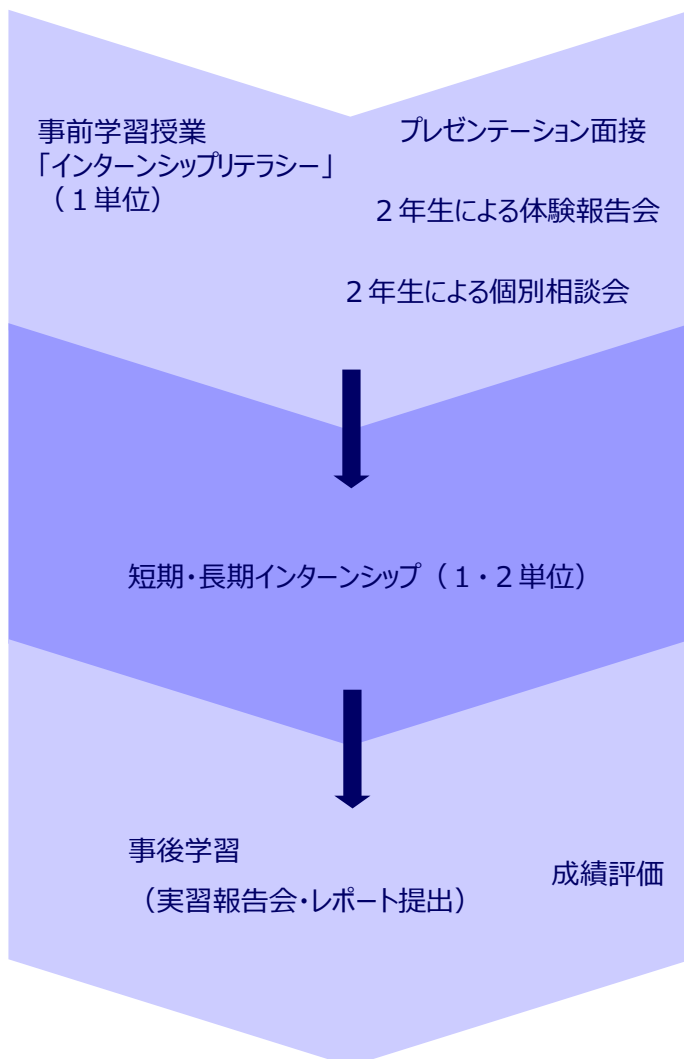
事前学習授業
「インターンシップリテラシー」
（１単位）

プレゼンテーション面接

２年生による体験報告会

２年生による個別相談会

短期・長期インターンシップ（１・２単位）

事後学習
（実習報告会・レポート提出）

成績評価